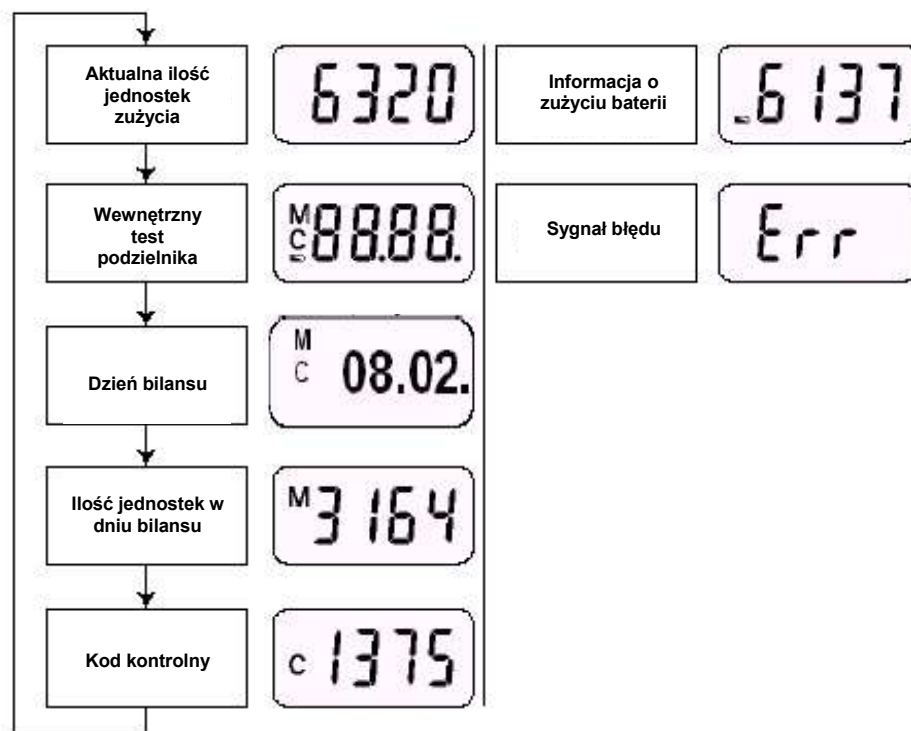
Aktualna ilość jednostek zużycia

6320

Wewnętrzny test podzielnika

M C 88.88.

Dzień bilansu

M C 08.02.

Ilość jednostek w dniu bilansu

M 3164

Kod kontrolny

C 1375

Informacja o zużyciu baterii

6137

Sygnał błędu

Err